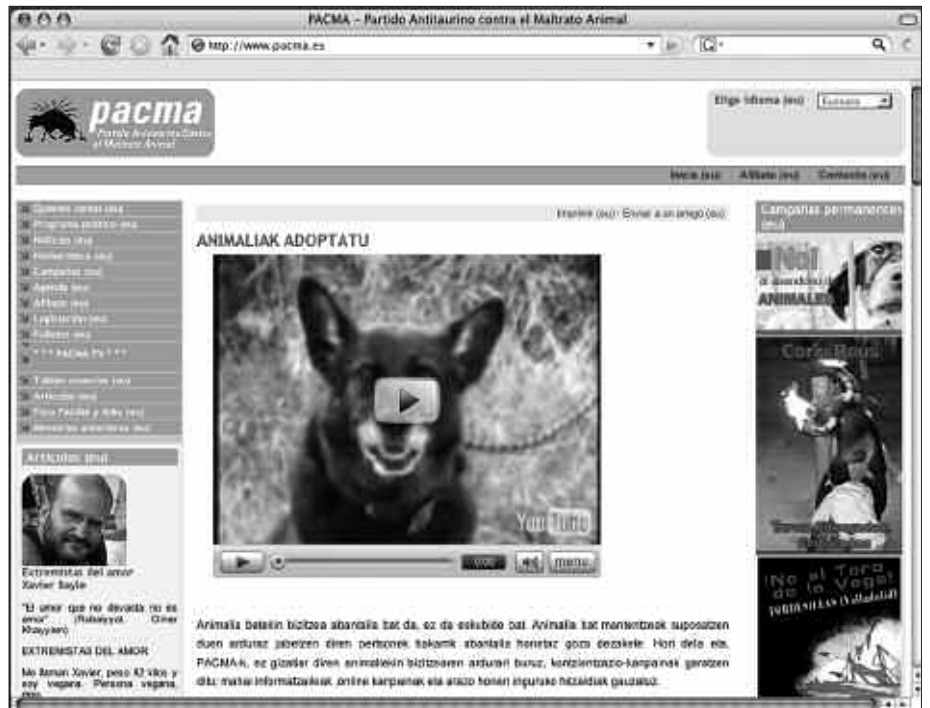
PACMA – Partido Antitaurino contra el Maltrato Animal

http://www.pacma.es

pacma
Partido Antitaurino Contra el Maltrato Animal

Elige idioma (eu): Euskara

Inicio (eu) Afíliate (eu) Contacto (eu)

Quiénes somos (eu)
Programa político (eu)
Noticias (eu)
Hemeroteca (eu)
Campañas (eu)
Agenda (eu)
Afíliate (eu)
Legislación (eu)
Folletos (eu)
* * * PACMA TV * * *
Tablón solidario (eu)
Artículos (eu)
Foro Familia y Ocio (eu)
Memorias anteriores (eu)

Artículos (eu)

Extremistas del amor
Xavier Bayle

"El amor que no devasta no es amor" (Rubaiyyat. Omar Khayyam)

EXTREMISTAS DEL AMOR

Me llaman Xavier, peso 62 kilos y soy vegana. Persona vegana, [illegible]

Imprimir (eu) · Enviar a un amigo (eu)

ANIMALIAK ADOPTATU

YouTube

menu

Animalia batekin bizitzea abantaila bat da, ez da eskubide bat. Animalia bat mantentzeak suposatzen duen arduraz jabetzen diren pertsonek bakarrik abantaila honetaz goza dezakete. Hori dela eta, PACMA-k, ez gizatiar diren animaliekin bizitzearen arduraz buruz, kontzientziazio-kanpainak garatzen ditu; maiz informatzaileak, online kanpainak eta arazo honen inguruko hitzaldiak gauzatuz.

Campañas permanentes (eu)

¡No! al abandono de ANIMALES

Correbous

¡No al Toro de la Vega! TORDESILLAS (Valladolid)